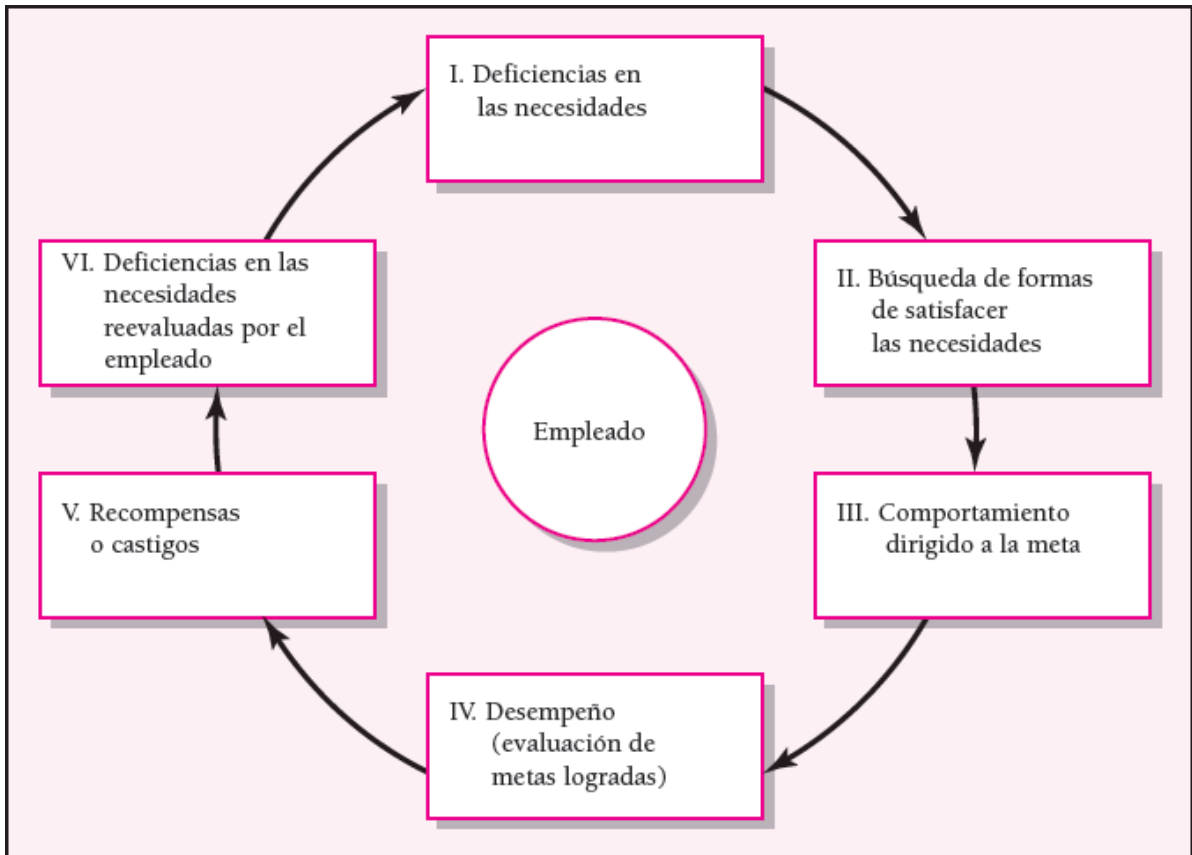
I. Deficiencias en las necesidades

II. Búsqueda de formas de satisfacer las necesidades

III. Comportamiento dirigido a la meta

IV. Desempeño (evaluación de metas logradas)

V. Recompensas o castigos

VI. Deficiencias en las necesidades reevaluadas por el empleado

Empleado